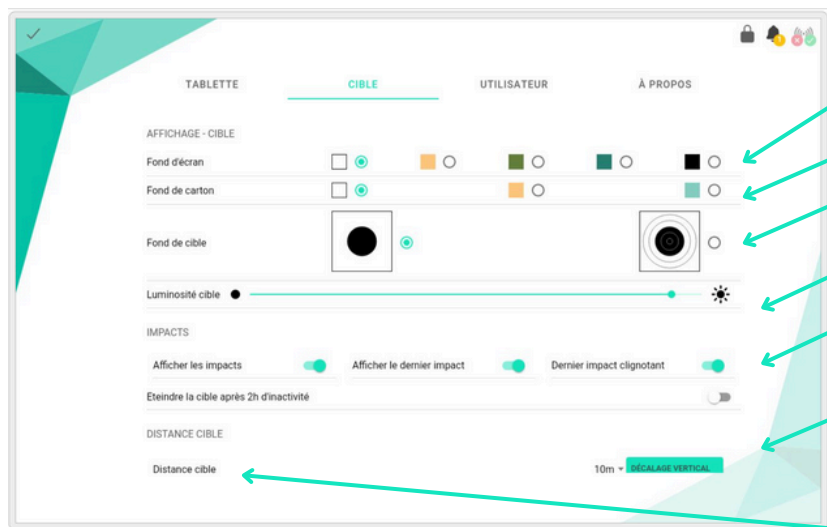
TABLETTE

CIBLE

UTILISATEUR

À PROPOS

AFFICHAGE - CIBLE

Fond d'écran

Fond de carton

Fond de cible

Luminosité cible

IMPACTS

Afficher les impacts

Afficher le dernier impact

Dernier impact clignotant

Eteindre la cible après 2h d'inactivité

DISTANCE CIBLE

Distance cible

10m

DÉCALAGE VERTICAL